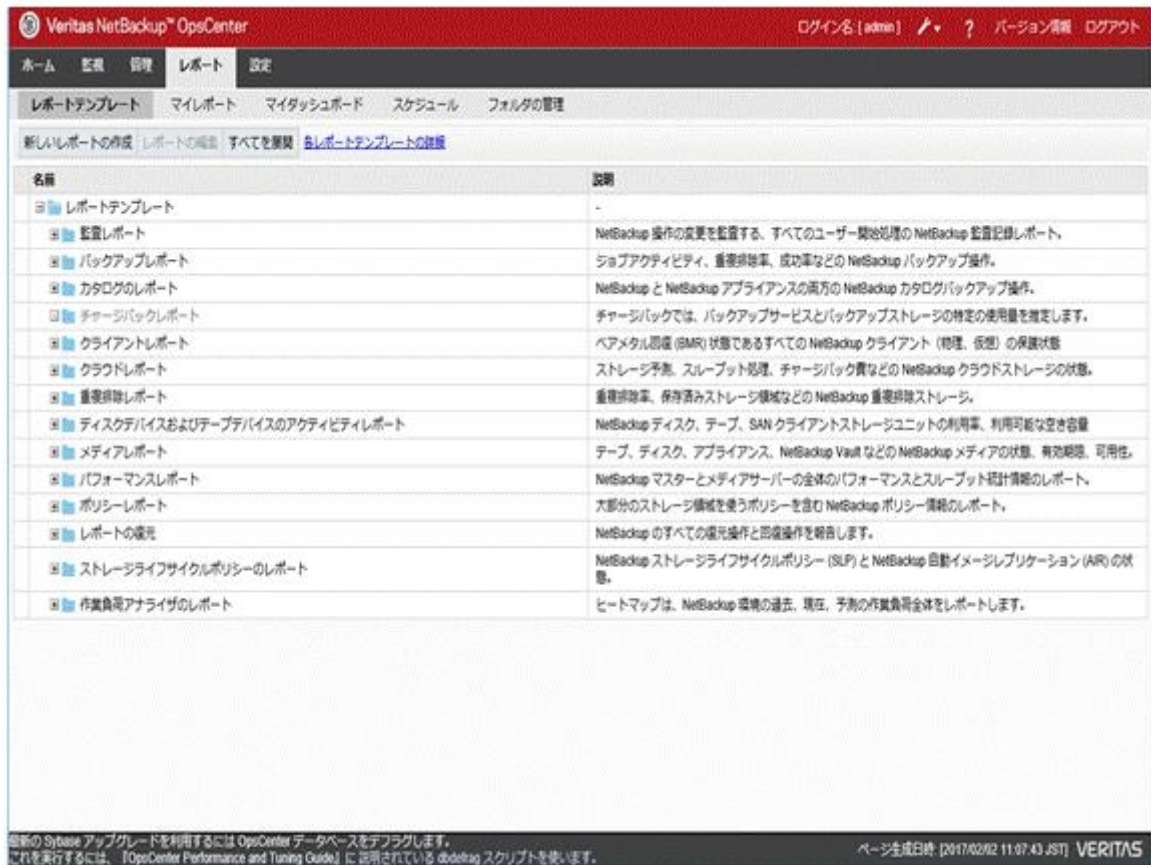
Veritas NetBackup™ OpsCenter

ログイン名 [admin] ? バージョン情報 ログアウト

ホーム 監視 管理 レポート 設定

レポートテンプレート マイレポート マイダッシュボード スケジュール フォルダの管理

新しいレポートの作成 レポートの編集 すべてを展開 各レポートテンプレートの詳細

| 名前 | 説明 |
|---|---|
| レポートテンプレート | - |
| 監査レポート | NetBackup 操作の変更を監査する、すべてのユーザー開始処理の NetBackup 監査記録レポート。 |
| バックアップレポート | ジョブアクティビティ、重複排除率、成功率などの NetBackup バックアップ操作。 |
| カタログのレポート | NetBackup と NetBackup アプライアンスの両方の NetBackup カタログバックアップ操作。 |
| チャージバックレポート | チャージバックでは、バックアップサービスとバックアップストレージの特定の使用量を推定します。 |
| クライアントレポート | ベアメタル回復 (BMR) 状態であるすべての NetBackup クライアント (物理、仮想) の保護状態 |
| クラウドレポート | ストレージ予測、スループット処理、チャージバック費などの NetBackup クラウドストレージの状態。 |
| 重複排除レポート | 重複排除率、保存済みストレージ領域などの NetBackup 重複排除ストレージ。 |
| ディスクデバイスおよびテープデバイスのアクティビティレポート | NetBackup ディスク、テープ、SAN クライアントストレージユニットの利用率、利用可能な空き容量 |
| メディアレポート | テープ、ディスク、アプライアンス、NetBackup Vault などの NetBackup メディアの状態、有効期限、可用性。 |
| パフォーマンスレポート | NetBackup マスターとメディアサーバーの全体のパフォーマンスとスループット統計情報のレポート。 |
| ポリシーレポート | 大部分のストレージ領域を使うポリシーを含む NetBackup ポリシー情報のレポート。 |
| レポートの復元 | NetBackup のすべての復元操作と回復操作を報告します。 |
| ストレージライフサイクルポリシーのレポート | NetBackup ストレージライフサイクルポリシー (SLP) と NetBackup 自動イメージレプリケーション (AIR) の状態。 |
| 作業負荷アナライザのレポート | ヒートマップは、NetBackup 環境の過去、現在、予測の作業負荷全体をレポートします。 |

最新の Sybase アップグレードを利用するには OpsCenter データベースをデフラグします。
これを実行するには、『OpsCenter Performance and Tuning Guide』に説明されている dbdefrag スクリプトを使います。

ページ生成日時: [2017/02/02 11:07:43 JST] VERITAS